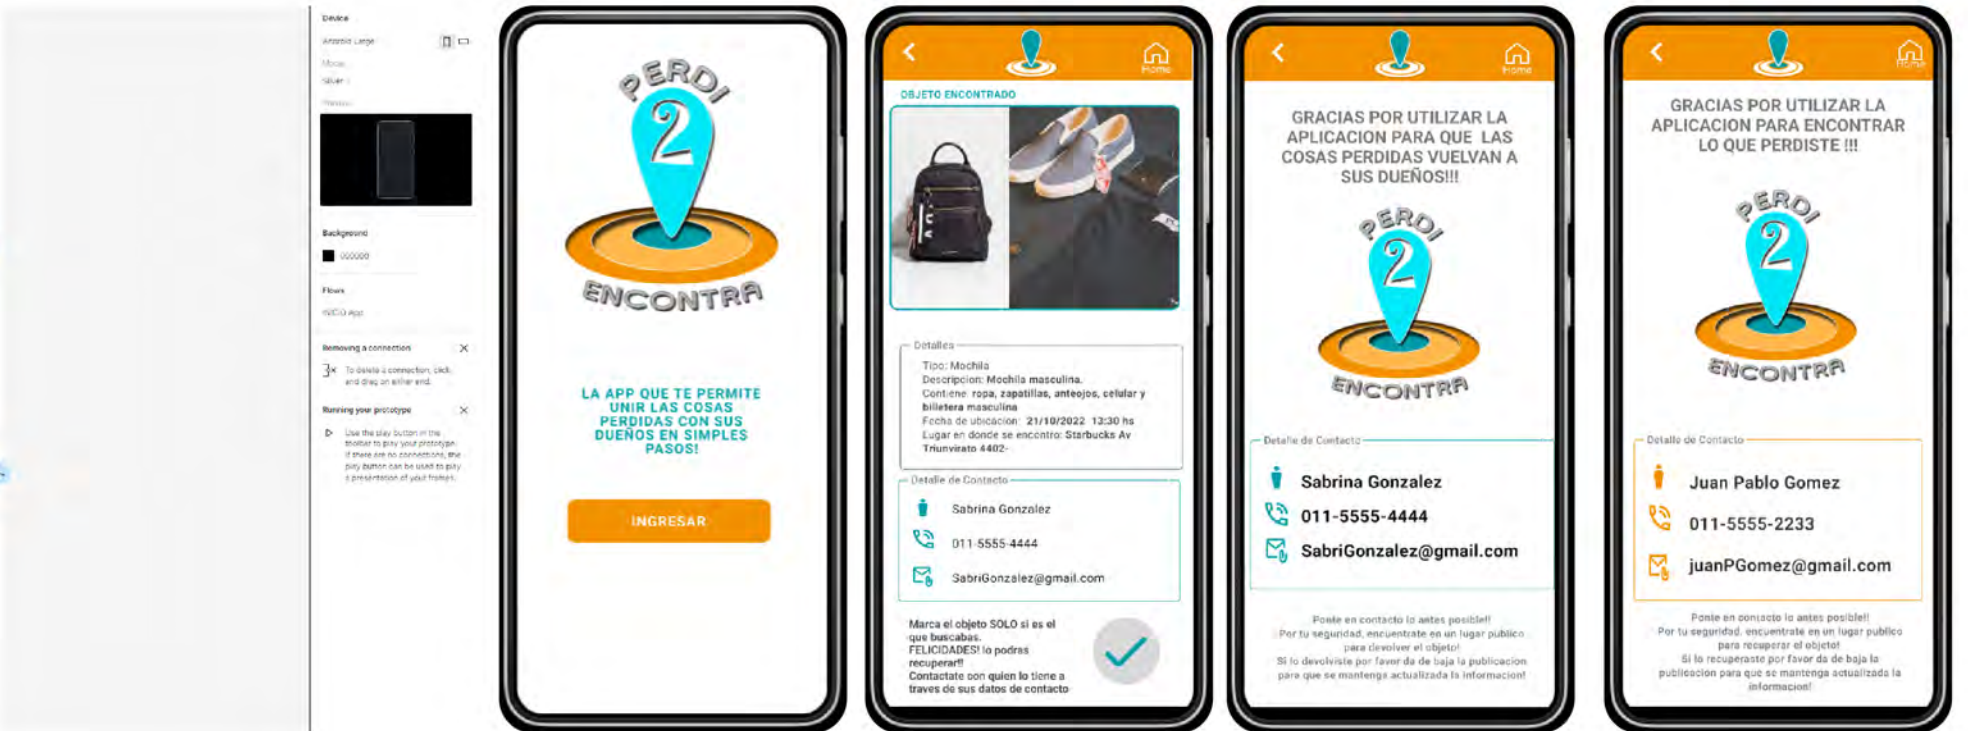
Device

Android Large

Model

Silver

Preview

Background

000000

Flows

INICIO App

Removing a connection

To delete a connection, click and drag on either end.

Running your prototype

Use the play button in the toolbar to play your prototype. If there are no connections, the play button can be used to play a presentation of your frames.

PERDI 2 ENCONTRA

LA APP QUE TE PERMITE UNIR LAS COSAS PERDIDAS CON SUS DUEÑOS EN SIMPLES PASOS!

INGRESAR

Home

OBJETO ENCONTRADO

Detalles

Tipo: Mochila
Descripcion: Mochila masculina.
Contiene: ropa, zapatillas, anteojos, celular y billetera masculina
Fecha de ubicacion: 21/10/2022 13:30 hs
Lugar en donde se encontro: Starbucks Av Triunvirato 4402-

Detalle de Contacto

Sabrina Gonzalez

011-5555-4444

SabriGonzalez@gmail.com

Marca el objeto SOLO si es el que buscabas.
FELICIDADES! lo podras recuperar!!
Contactate con quien lo tiene a traves de sus datos de contacto

Home

GRACIAS POR UTILIZAR LA APLICACION PARA QUE LAS COSAS PERDIDAS VUELVAN A SUS DUEÑOS!!!

PERDI 2 ENCONTRA

Detalle de Contacto

Sabrina Gonzalez

011-5555-4444

SabriGonzalez@gmail.com

Ponte en contacto lo antes posible!!
Por tu seguridad, encuentrate en un lugar publico para devolver el objeto!
Si lo devolviste por favor da de baja la publicacion para que se mantenga actualizada la informacion!

Home

GRACIAS POR UTILIZAR LA APLICACION PARA ENCONTRAR LO QUE PERDISTE !!!

PERDI 2 ENCONTRA

Detalle de Contacto

Juan Pablo Gomez

011-5555-2233

juanPGomez@gmail.com

Ponte en contacto lo antes posible!!
Por tu seguridad, encuentrate en un lugar publico para recuperar el objeto!
Si lo recuperaste por favor da de baja la publicacion para que se mantenga actualizada la informacion!